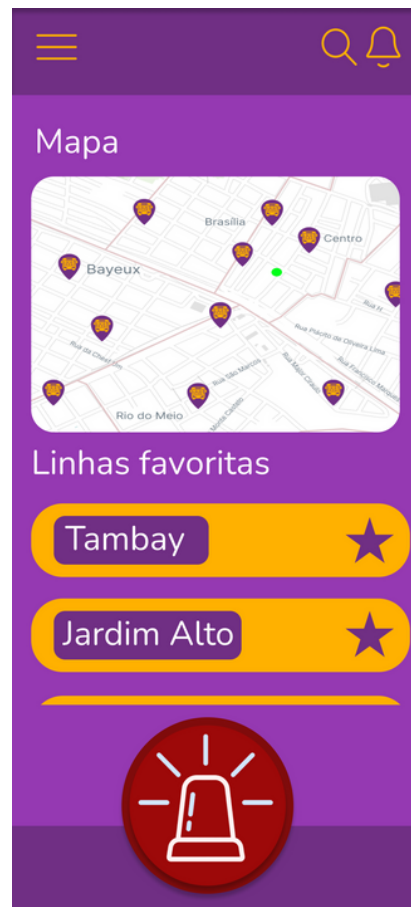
Mapa

Brasília

Centro

Bayeux

Rua H

Rua Pêssego de Oliveira Lima

Rua Francisco Marques

Rua da Glória

Rua São Marcos

Rua Major Orlando

Rio do Meio

Moura Castro

Linhas favoritas

Tambay

Jardim Alto